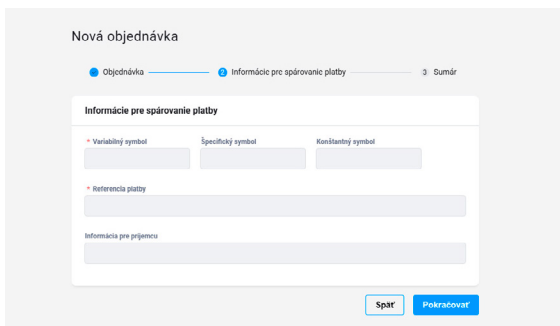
Nová objednávka

Objednávka

2 Informácie pre spárovanie platby

3 Sumár

Informácie pre spárovanie platby

* Variabilný symbol

Špecifický symbol

Konštantný symbol

* Referencia platby

Informácia pre príjemcu

Späť

Pokračovať